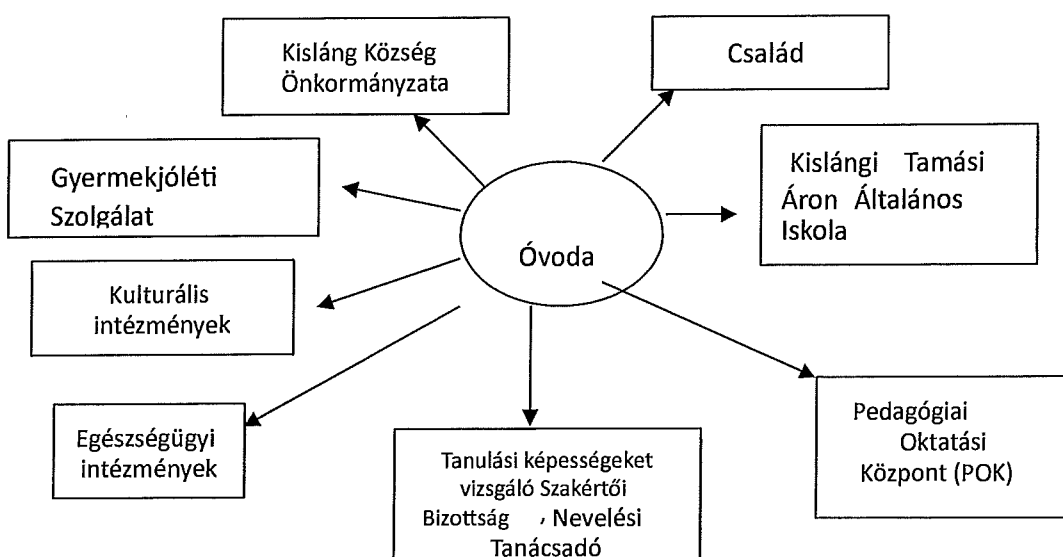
Kisláng Község Önkormányzata

Család

Gyermekjóléti Szolgálat

Kislángi Tamási Áron Általános Iskola

Óvoda

Kulturális intézmények

Egészségügyi intézmények

Tanulási képességeket vizsgáló Szakértői Bizottság , Nevelési Tanácsadó

Pedagógiai Oktatási Központ (POK)